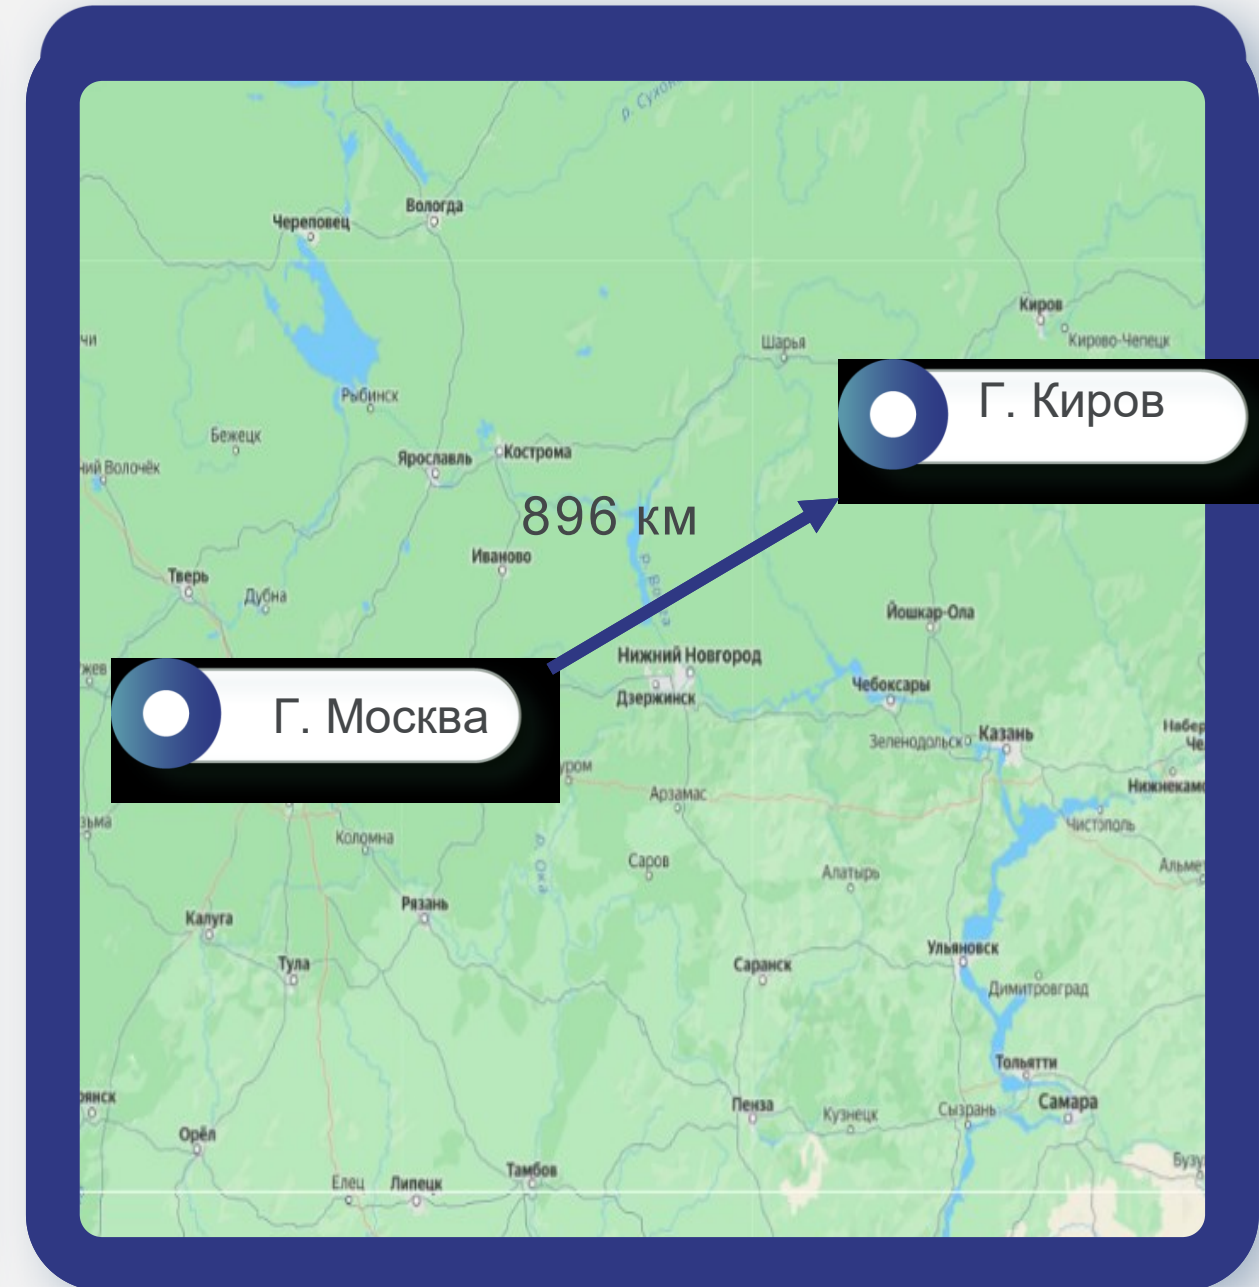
р. Сухона
Вологда
Череповец
Киров
Кирово-Чепецк
Шарья
Г. Киров
Рыбинск
Бежецк
Ярославль
Кострома
Вышний Волочёк
896 км
Иваново
Тверь
Дубна
р. Волга
Йошкар-Ола
Нижний Новгород
Чебоксары
Г. Москва
Дзержинск
Зеленодольск
Казань
Набережные Челны
Нижнекамск
Арзамас
Коломна
Чистополь
Альметьевск
Саров
Алатырь
р. Ока
Рязань
Калуга
Тула
Ульяновск
Саранск
Димитровград
Тольятти
Пенза
Кузнецк
Сызрань
Самара
Орёл
Елец
Липецк
Тамбов
Бузулук